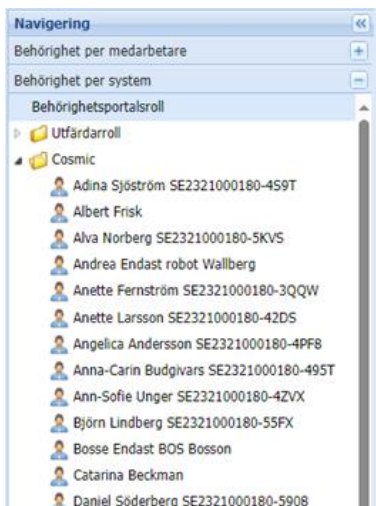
Navigering

Behörighet per medarbetare

Behörighet per system

Behörighetsportalsroll

Utfärdarroll

Cosmic

Adina Sjöström SE2321000180-4S9T

Albert Frisk

Alva Norberg SE2321000180-5KVS

Andrea Endast robot Wallberg

Anette Fernström SE2321000180-3QQW

Anette Larsson SE2321000180-42DS

Angelica Andersson SE2321000180-4PF8

Anna-Carin Budgivars SE2321000180-495T

Ann-Sofie Unger SE2321000180-4ZVX

Björn Lindberg SE2321000180-55FX

Bosse Endast BOS Bosson

Catarina Beckman

Daniel Söderberg SE2321000180-5908